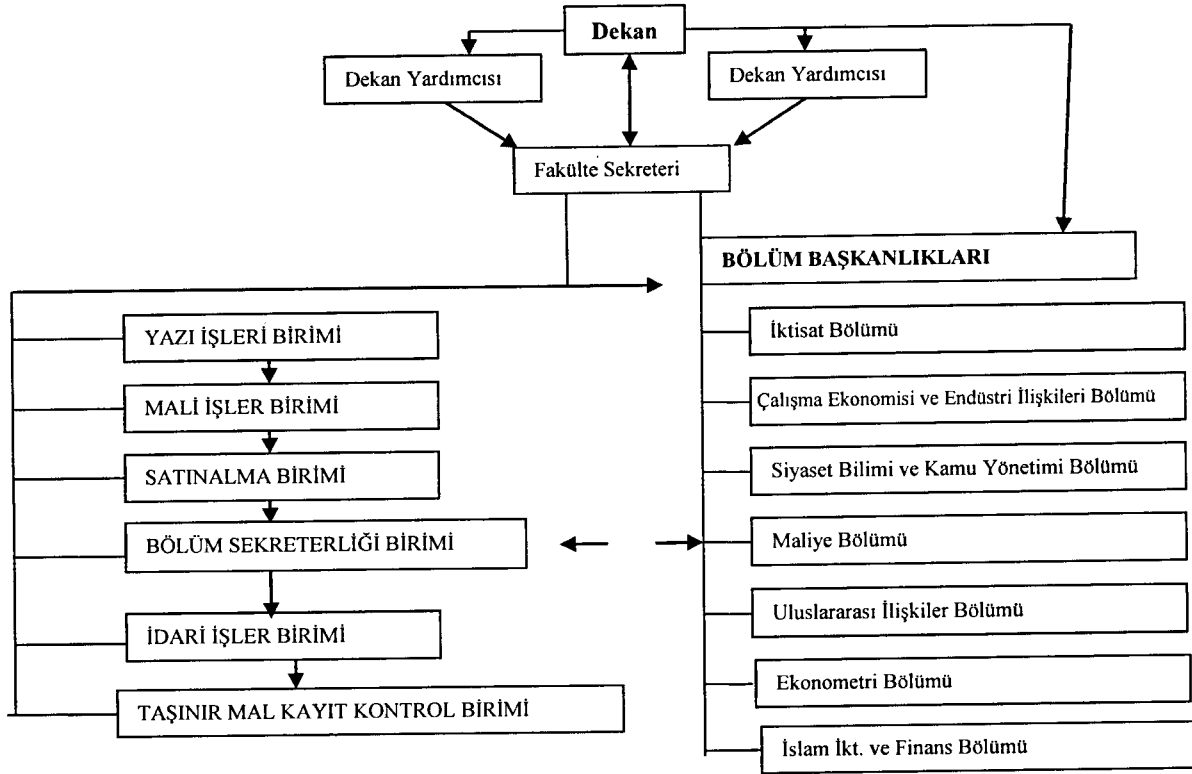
Dekan

Dekan Yardımcısı

Dekan Yardımcısı

Fakülte Sekreteri

BÖLÜM BAŞKANLIKLARI

YAZI İŞLERİ BİRİMİ

MALİ İŞLER BİRİMİ

SATINALMA BİRİMİ

BÖLÜM SEKRETERLİĞİ BİRİMİ

İDARİ İŞLER BİRİMİ

TAŞINIR MAL KAYIT KONTROL BİRİMİ

İktisat Bölümü

Çalışma Ekonomisi ve Endüstri İlişkileri Bölümü

Siyaset Bilimi ve Kamu Yönetimi Bölümü

Maliye Bölümü

Uluslararası İlişkiler Bölümü

Ekonometri Bölümü

İslam İkt. ve Finans Bölümü